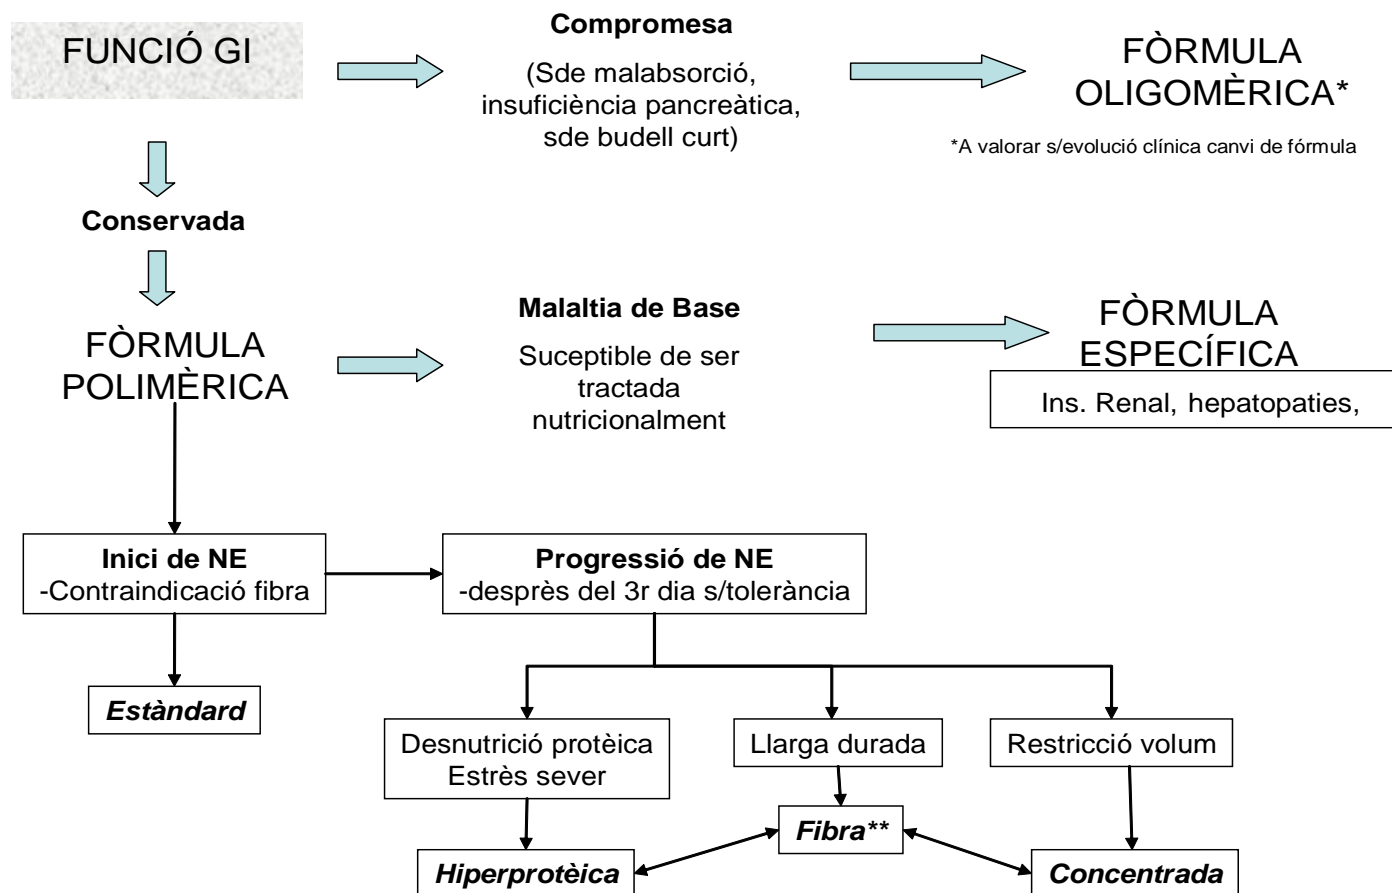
FUNCIÓ GI

Compromesa

(Sde malabsorció, insuficiència pancreàtica, sde budell curt)

FÒRMULA OLIGOMÈRICA*

*A valorar s/evolució clínica canvi de fórmula

Conservada

FÒRMULA POLIMÈRICA

Malaltia de Base

Suceptible de ser tractada nutricionalment

FÒRMULA ESPECÍFICA

Ins. Renal, hepatopaties,

Inici de NE
-Contraindicació fibra

Progressió de NE
-desprès del 3r dia s/tolerància

Estàndard

Desnutrició protèica
Estrès sever

Llarga durada

Restricció volum

Fibra**

Hiperprotèica

Concentrada